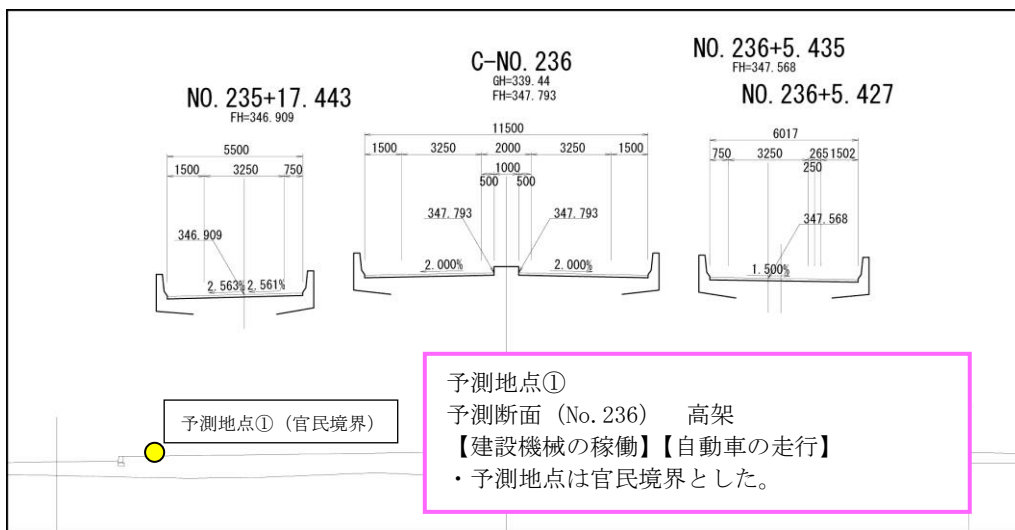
NO. 235+17. 443
FH=346. 909

5500
1500 3250 750

346. 909

2. 563% 2. 561%

C-NO. 236
GH=339. 44
FH=347. 793

11500
1500 3250 2000 3250 1500
1000
500 500

347. 793 347. 793

2. 000% 2. 000%

NO. 236+5. 435
FH=347. 568

NO. 236+5. 427

6017
750 3250 265 1502
250

347. 568

1. 500%

予測地点①（官民境界）

予測地点①
予測断面（No. 236） 高架
【建設機械の稼働】【自動車の走行】
・予測地点は官民境界とした。